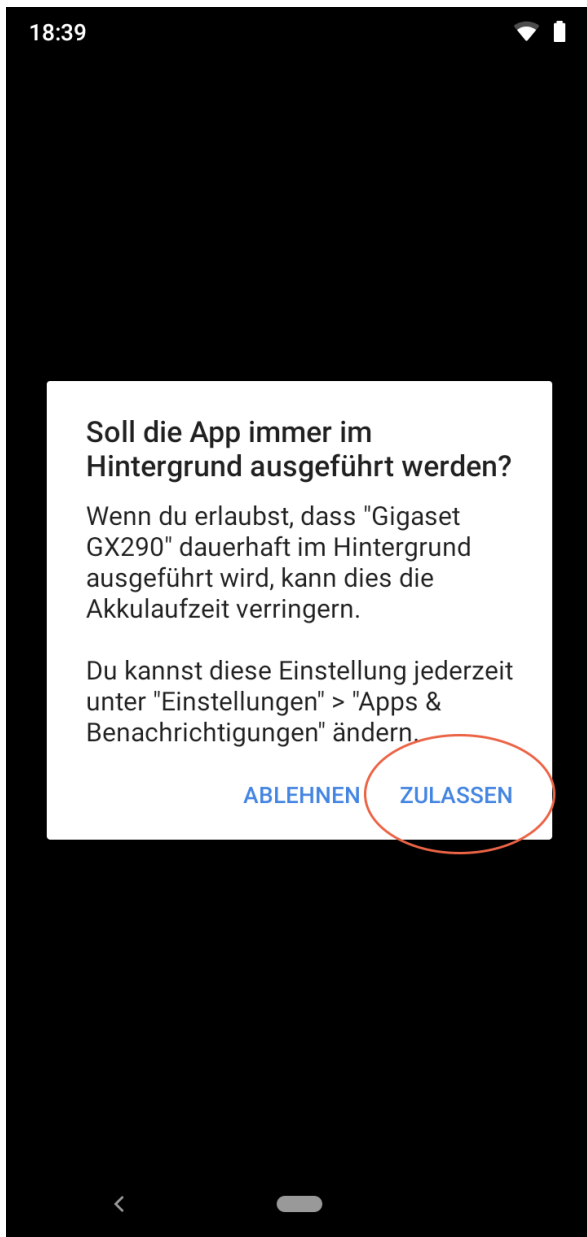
18:39

Soll die App immer im Hintergrund ausgeführt werden?

Wenn du erlaubst, dass "Gigaset GX290" dauerhaft im Hintergrund ausgeführt wird, kann dies die Akkulaufzeit verringern.

Du kannst diese Einstellung jederzeit unter "Einstellungen" > "Apps & Benachrichtigungen" ändern.

ABLEHNEN ZULASSEN